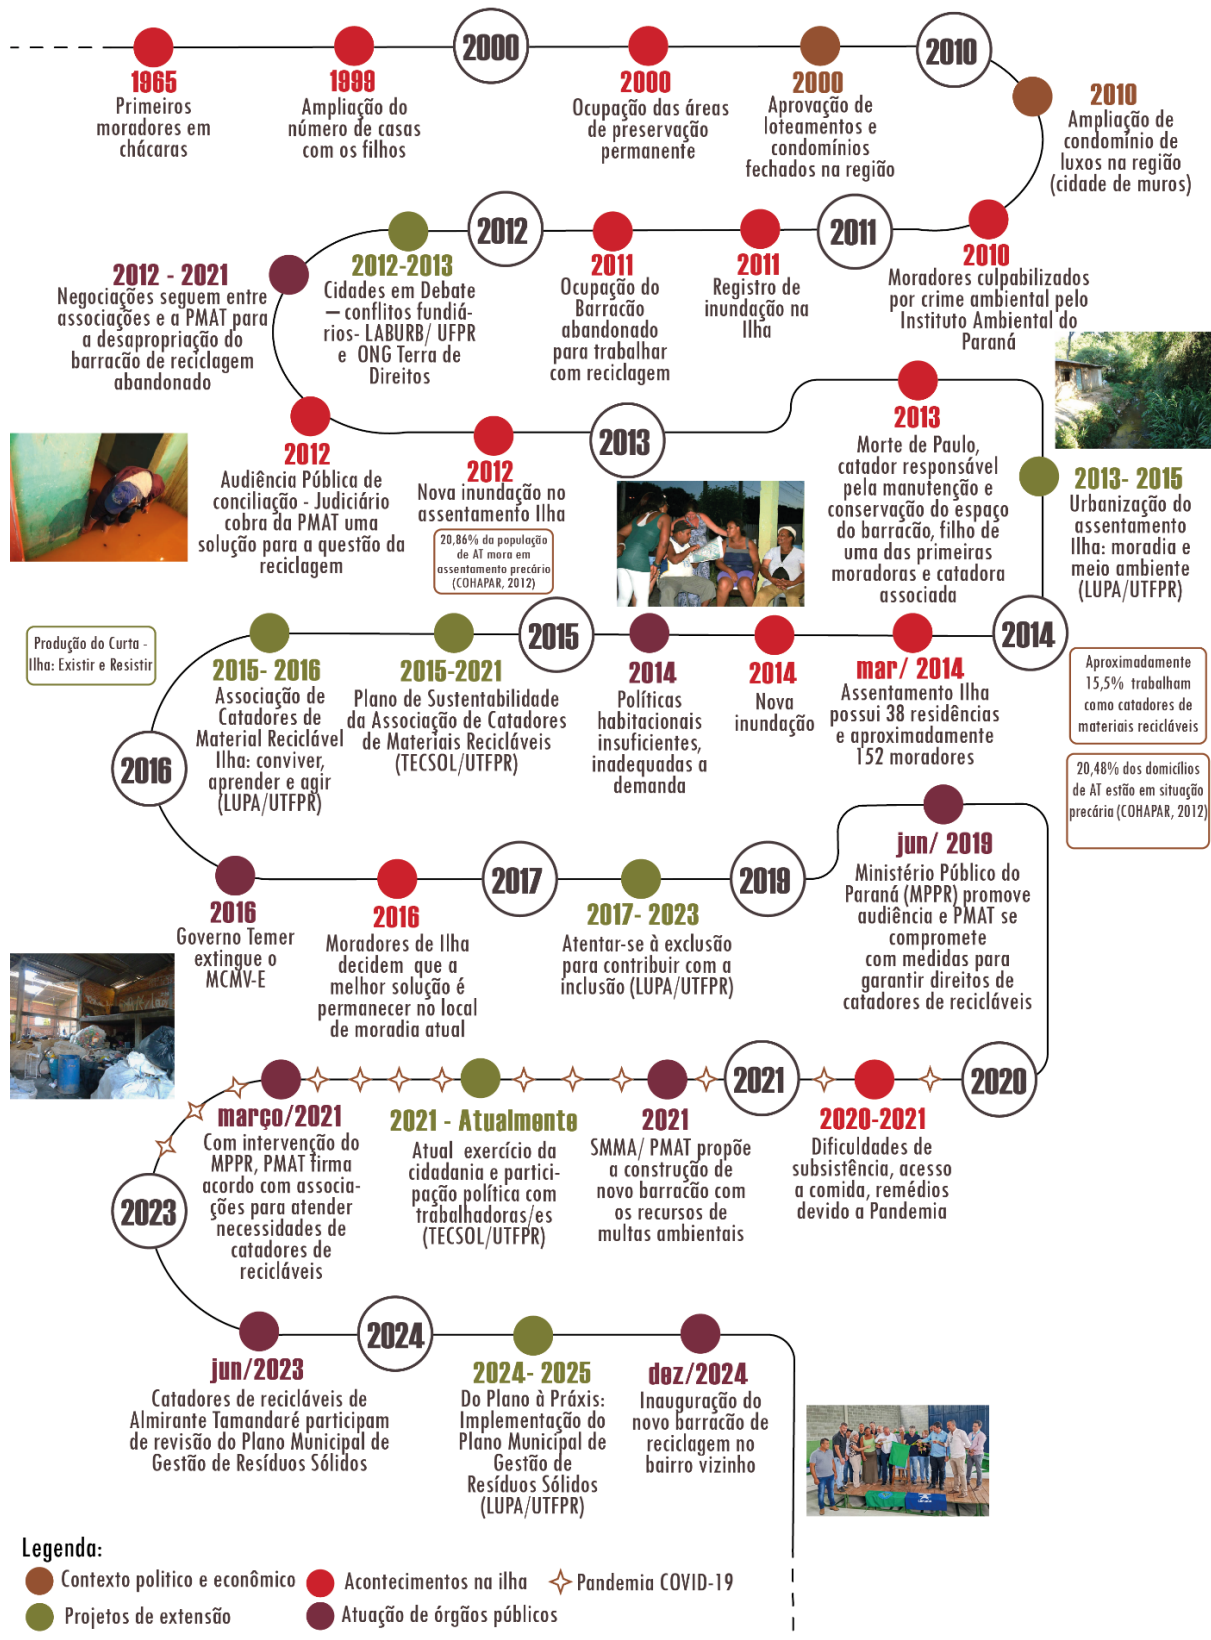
2000

2010

1965
Primeiros moradores em chácaras

1999
Ampliação do número de casas com os filhos

2000
Ocupação das áreas de preservação permanente

2000
Aprovação de loteamentos e condomínios fechados na região

2010
Ampliação de condomínio de luxos na região (cidade de muros)

2012

2011

2012 - 2021
Negociações seguem entre associações e a PMAT para a desapropriação do barracão de reciclagem abandonado

2012-2013
Cidades em Debate — conflitos fundiários- LABURB/ UFPR e ONG Terra de Direitos

2011
Ocupação do Barracão abandonado para trabalhar com reciclagem

2011
Registro de inundação na Ilha

2010
Moradores culpabilizados por crime ambiental pelo Instituto Ambiental do Paraná

2013

2012
Audiência Pública de conciliação - Judiciário cobra da PMAT uma solução para a questão da reciclagem

2012
Nova inundação no assentamento Ilha

20,86% da população de AT mora em assentamento precário (COHAPAR, 2012)

2013
Morte de Paulo, catador responsável pela manutenção e conservação do espaço do barracão, filho de uma das primeiras moradoras e catadora associada

2013- 2015
Urbanização do assentamento Ilha: moradia e meio ambiente (LUPA/UTFPR)

Produção do Curta - Ilha: Existir e Resistir

2015

2014

2015- 2016
Associação de Catadores de Material Reciclável Ilha: conviver, aprender e agir (LUPA/UTFPR)

2015-2021
Plano de Sustentabilidade da Associação de Catadores de Materiais Recicláveis (TECSOL/UTFPR)

2014
Políticas habitacionais insuficientes, inadequadas a demanda

2014
Nova inundação

mar/ 2014
Assentamento Ilha possui 38 residências e aproximadamente 152 moradores

Aproximadamente 15,5% trabalham como catadores de materiais recicláveis

20,48% dos domicílios de AT estão em situação precária (COHAPAR, 2012)

2016

2017

2019

2016
Governo Temer extingue o MCMV-E

2016
Moradores de Ilha decidem que a melhor solução é permanecer no local de moradia atual

2017- 2023
Atentar-se à exclusão para contribuir com a inclusão (LUPA/UTFPR)

jun/ 2019
Ministério Público do Paraná (MPPR) promove audiência e PMAT se comprometе com medidas para garantir direitos de catadores de recicláveis

2021

2020

março/2021
Com intervenção do MPPR, PMAT firma acordo com associações para atender necessidades de catadores de recicláveis

2021 - Atualmente
Atual exercício da cidadania e participação política com trabalhadoras/es (TECSOL/UTFPR)

2021
SMMA/ PMAT propõe a construção de novo barracão com os recursos de multas ambientais

2020-2021
Dificuldades de subsistência, acesso a comida, remédios devido a Pandemia

2023

2024

jun/2023
Catadores de recicláveis de Almirante Tamandaré participam de revisão do Plano Municipal de Gestão de Resíduos Sólidos

2024- 2025
Do Plano à Práxis: Implementação do Plano Municipal de Gestão de Resíduos Sólidos (LUPA/UTFPR)

dez/2024
Inauguração do novo barracão de reciclagem no bairro vizinho

Legenda:
Contexto político e econômico
Acontecimentos na ilha
Pandemia COVID-19
Projetos de extensão
Atuação de órgãos públicos